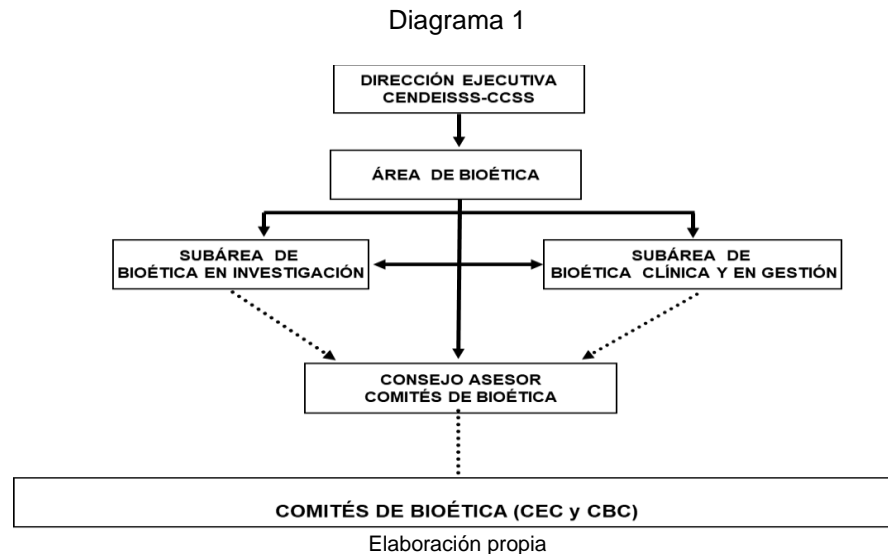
Diagrama 1

DIRECCIÓN EJECUTIVA
CENDEISSS-CCSS

ÁREA DE BIOÉTICA

SUBÁREA DE
BIOÉTICA EN INVESTIGACIÓN

SUBÁREA DE
BIOÉTICA CLÍNICA Y EN GESTIÓN

CONSEJO ASESOR
COMITÉS DE BIOÉTICA

COMITÉS DE BIOÉTICA (CEC y CBC)

Elaboración propia